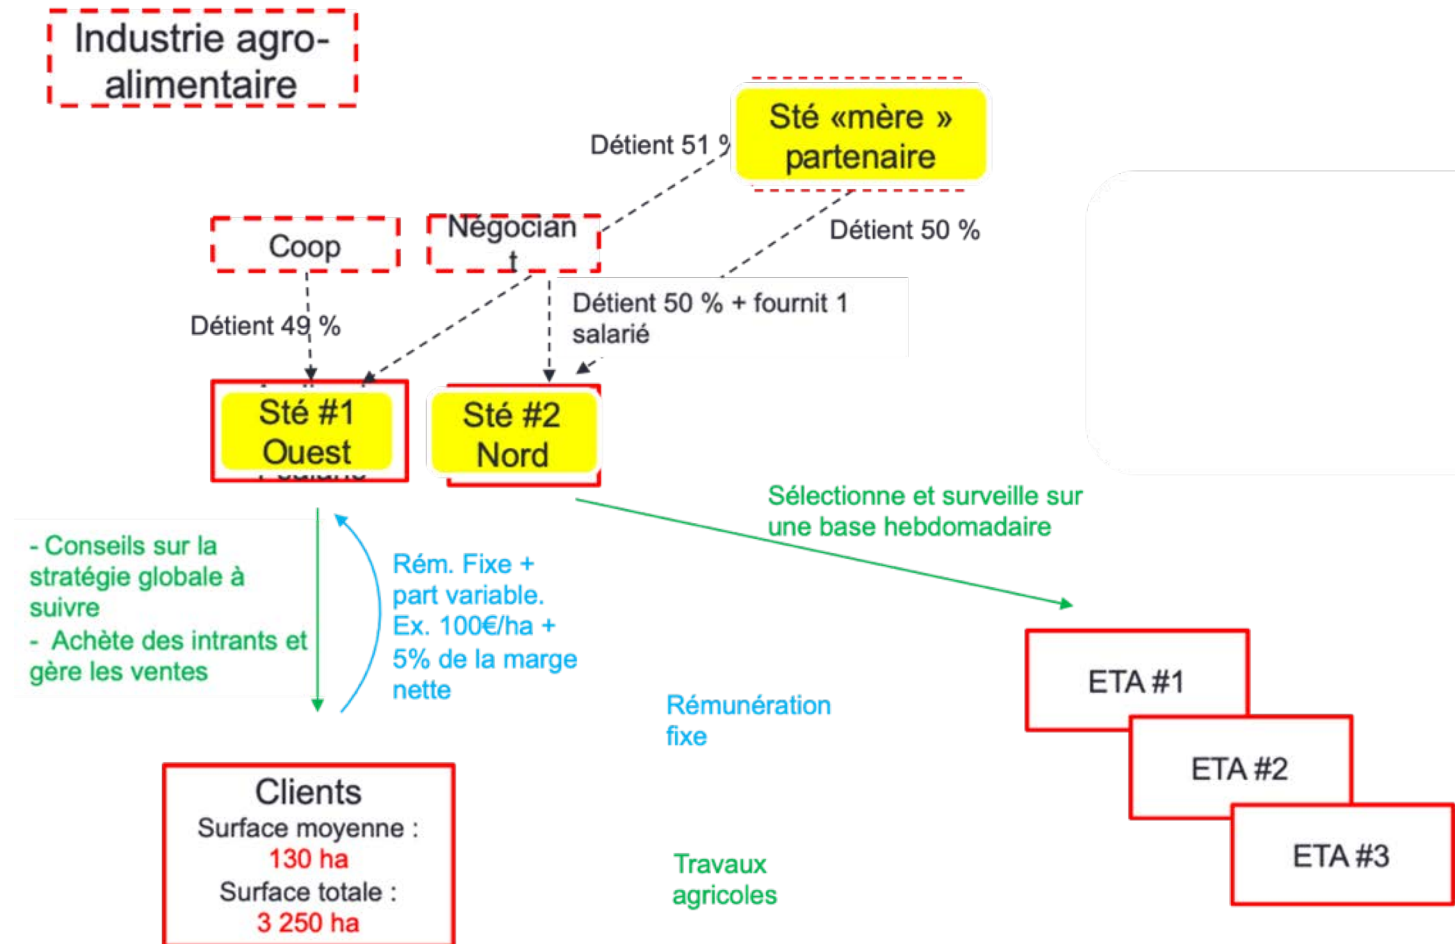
Industrie agro-alimentaire

Sté «mère » partenaire

Détient 51 %

Détient 50 %

Coop

Négociant

Détient 49 %

Détient 50 % + fournit 1 salarié

Sté #1 Ouest

Sté #2 Nord

Sélectionne et surveille sur une base hebdomadaire

- Conseils sur la stratégie globale à suivre
- Achète des intrants et gère les ventes

Rém. Fixe + part variable. Ex. 100€/ha + 5% de la marge nette

Rémunération fixe

ETA #1

ETA #2

ETA #3

Clients
Surface moyenne :
130 ha
Surface totale :
3 250 ha

Travaux agricoles